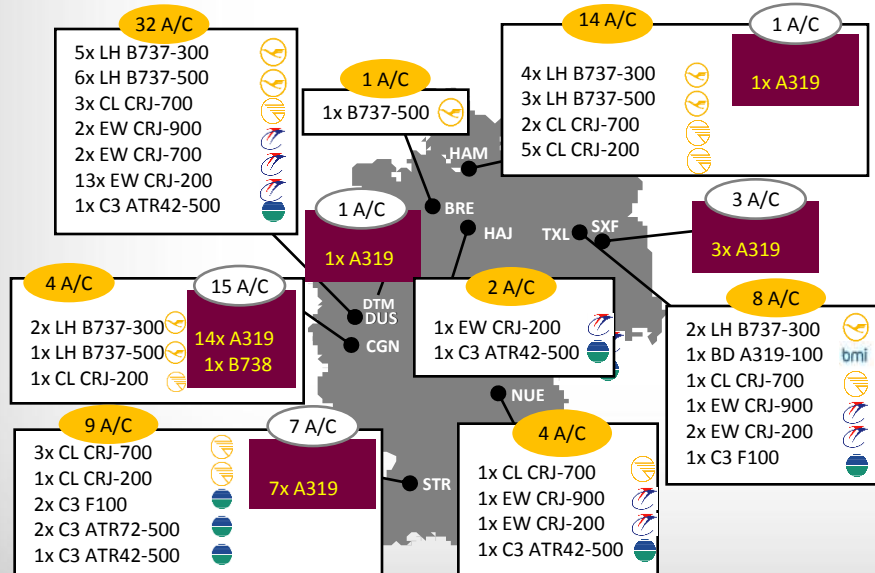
32 A/C
5x LH B737-300
6x LH B737-500
3x CL CRJ-700
2x EW CRJ-900
2x EW CRJ-700
13x EW CRJ-200
1x C3 ATR42-500

1 A/C
1x B737-500

14 A/C
4x LH B737-300
3x LH B737-500
2x CL CRJ-700
5x CL CRJ-200

1 A/C
1x A319

HAM

1 A/C
1x A319

BRE

HAJ

TXL

SXF

3 A/C
3x A319

4 A/C
2x LH B737-300
1x LH B737-500
1x CL CRJ-200

15 A/C
14x A319
1x B738

DTM
DUS
CGN

2 A/C
1x EW CRJ-200
1x C3 ATR42-500

8 A/C
2x LH B737-300
1x BD A319-100
1x CL CRJ-700
1x EW CRJ-900
2x EW CRJ-200
1x C3 F100

bmi

NUE

9 A/C
3x CL CRJ-700
1x CL CRJ-200
2x C3 F100
2x C3 ATR72-500
1x C3 ATR42-500

7 A/C
7x A319

STR

4 A/C
1x CL CRJ-700
1x EW CRJ-900
1x EW CRJ-200
1x C3 ATR42-500